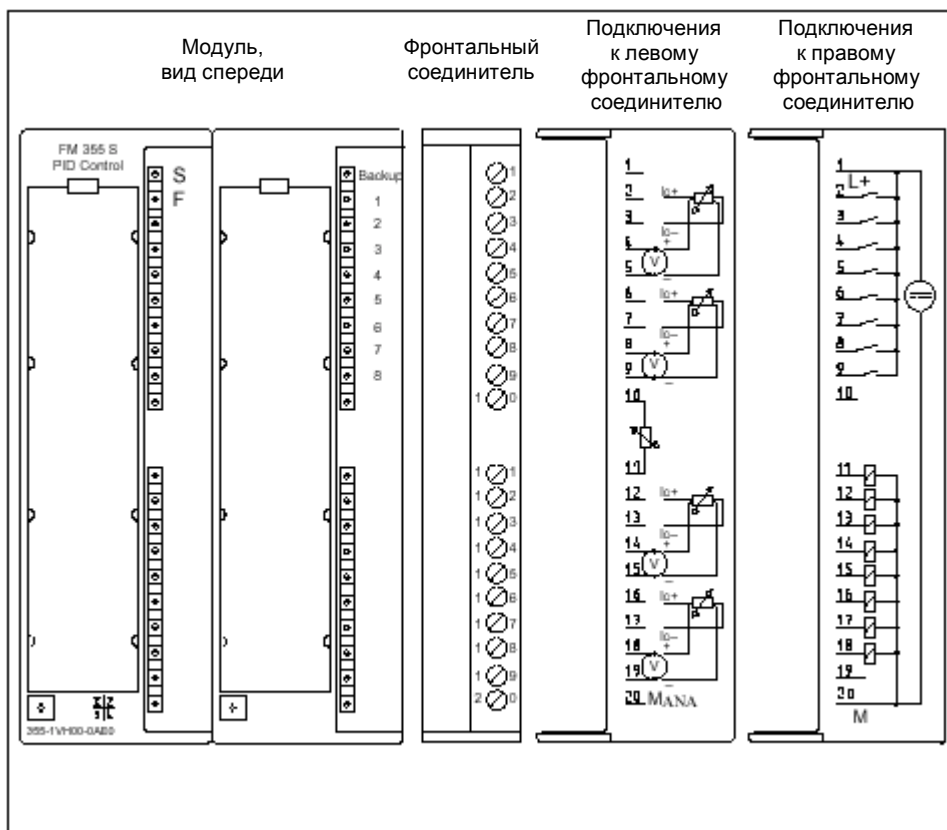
Модуль, вид спереди

Фронтальный соединитель

Подключения к левому фронтальному соединителю

Подключения к правому фронтальному соединителю

FM 355 S
PID Control

S
F

Backup
1
2
3
4
5
6
7
8

355-1VH00-0AE0

1
2
3
4
5
6
7
8
9
10
11
12
13
14
15
16
17
18
19
20

1
2 Io+
3
4 Io−
5 V
6 Io+
7
8 Io−
9 V
10
11
12 Io+
13
14 Io−
15 V
16 Io+
17
18 Io−
19 V
20 $M_{ANA}$

1
2 L+
3
4
5
6
7
8
9
10
11
12
13
14
15
16
17
18
19
20
M